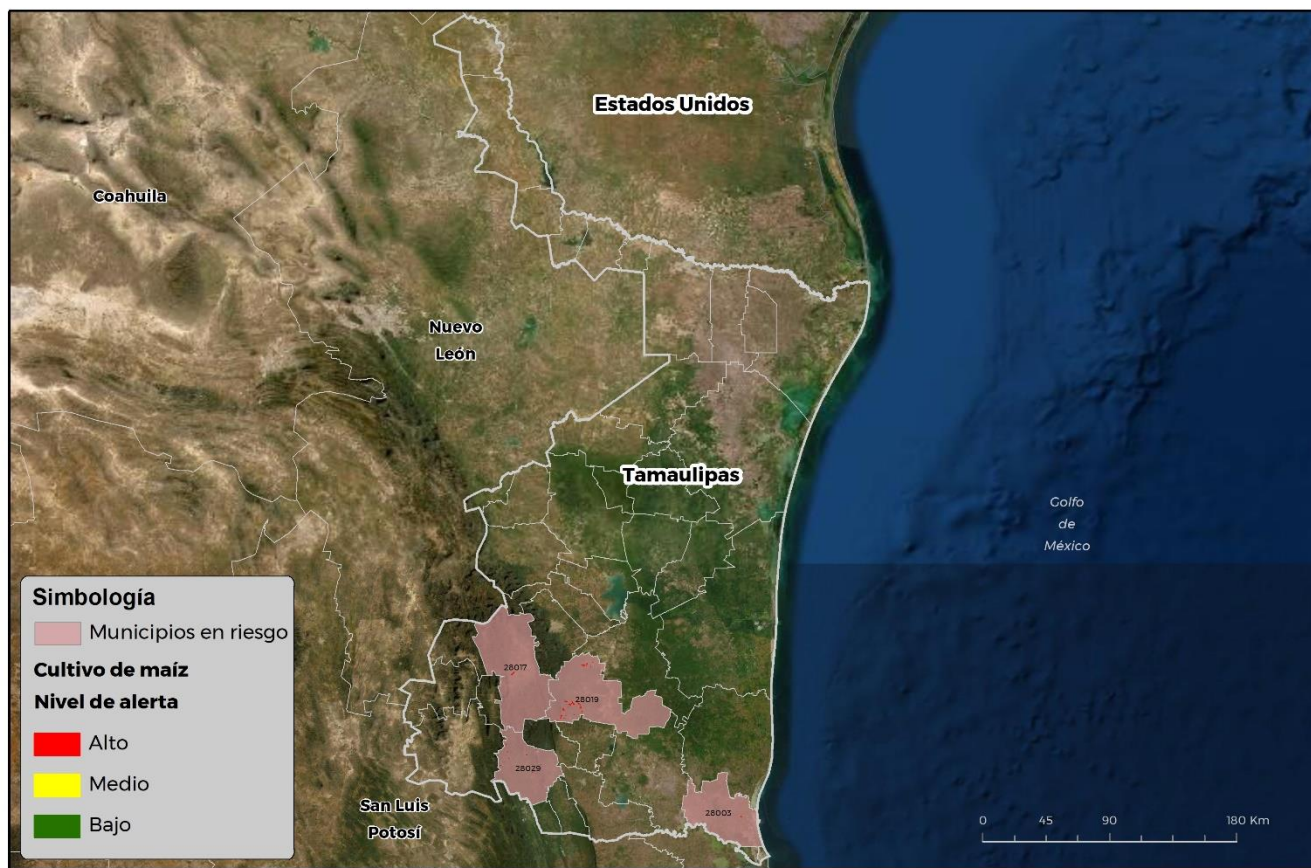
Estados Unidos

Coahuila

Nuevo León

Tamaulipas

Golfo de México

28017

28019

28029

28003

San Luis Potosí

Simbología

Municipios en riesgo

Cultivo de maíz

Nivel de alerta

Alto

Medio

Bajo

0 45 90 180 Km